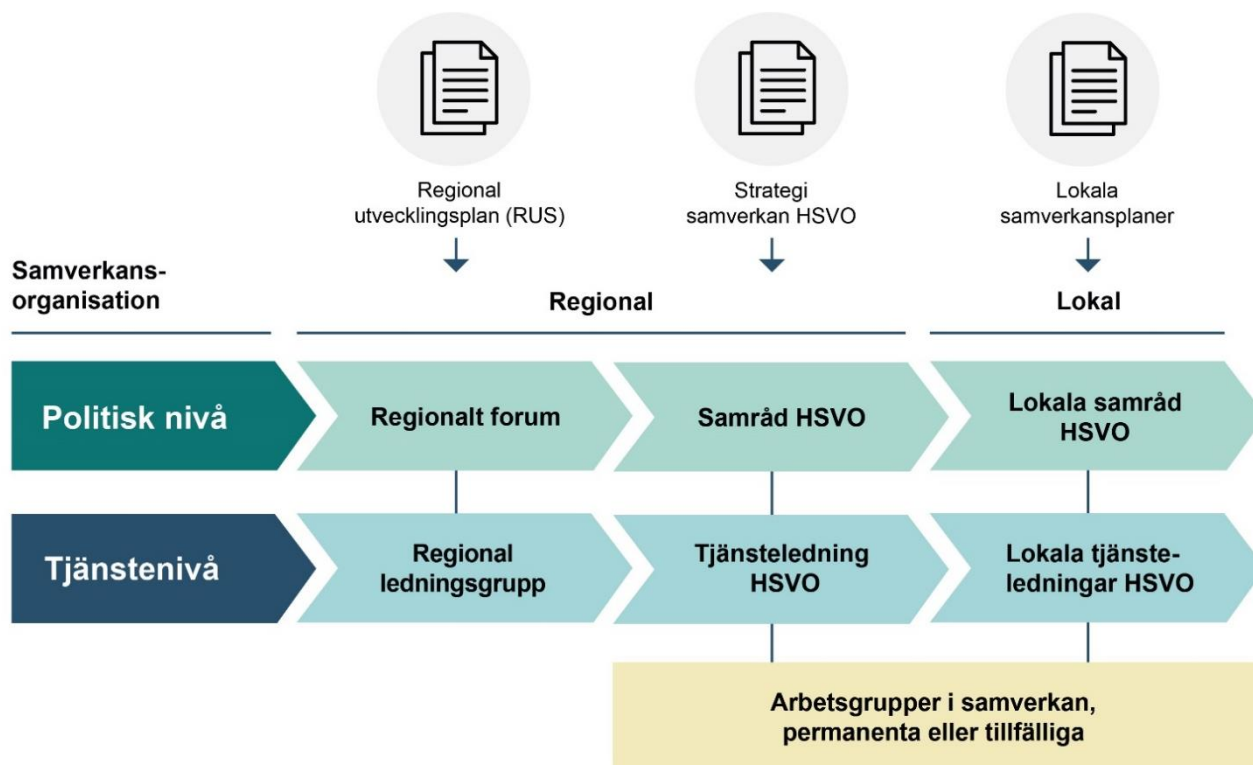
Regional utvecklingsplan (RUS)

Strategi samverkan HSVO

Lokala samverkansplaner

Samverkansorganisation

Regional

Lokal

Politisk nivå

Regionalt forum

Samråd HSVO

Lokala samråd HSVO

Tjänstenivå

Regional ledningsgrupp

Tjänsteledning HSVO

Lokala tjänsteledningar HSVO

Arbetsgrupper i samverkan, permanenta eller tillfälliga